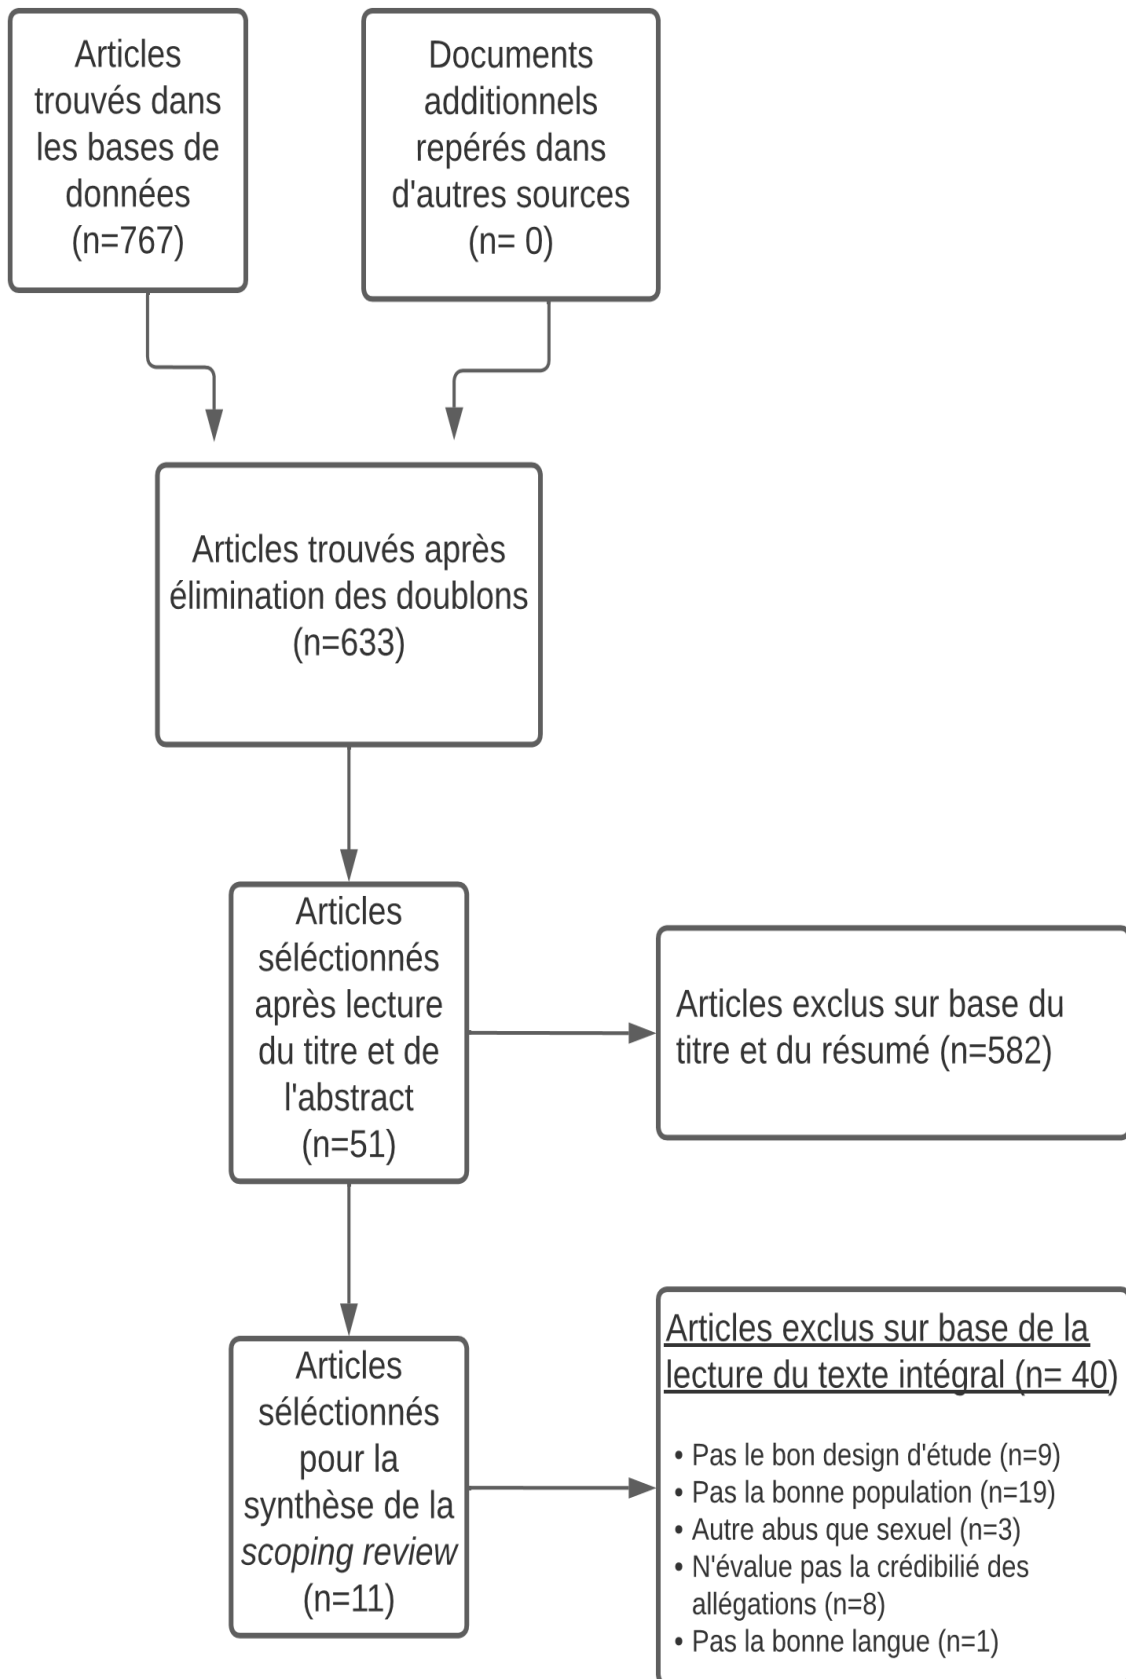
Articles trouvés dans les bases de données (n=767)

Documents additionnels repérés dans d'autres sources (n= 0)

Articles trouvés après élimination des doublons (n=633)

Articles séléctionnés après lecture du titre et de l'abstract (n=51)

Articles exclus sur base du titre et du résumé (n=582)

Articles séléctionnés pour la synthèse de la scoping review (n=11)

Articles exclus sur base de la lecture du texte intégral (n= 40)

• Pas le bon design d'étude (n=9)
• Pas la bonne population (n=19)
• Autre abus que sexuel (n=3)
• N'évalue pas la crédibilié des allégations (n=8)
• Pas la bonne langue (n=1)